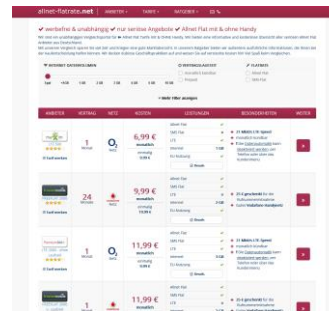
allnet-flatrate.net

✔ werbefrei & unabhängig ✔ nur seriöse Angebote ✔ Allnet Flat mit & ohne Handy

ANBIETER | VERTRAG | NETZ | KOSTEN | LEISTUNGEN | BESONDERHEITEN | WEITER

| ANBIETER | VERTRAG | NETZ | KOSTEN | LEISTUNGEN | BESONDERHEITEN | WEITER |
|---|---|---|---|---|---|---|
| | 1 | $O_2$ | 6,99 € monatlich | Allnet Flat, SMS Flat, LTE, Internet, EU Roaming | | » |
| | 24 | | 9,99 € monatlich | Allnet Flat, SMS Flat, LTE, Internet, EU Roaming | | » |
| | 1 | $O_2$ | 11,99 € monatlich | Allnet Flat, SMS Flat, LTE, Internet, EU Roaming | | » |
| | 1 | $O_2$ | 11,99 € monatlich | Allnet Flat, SMS Flat | | » |